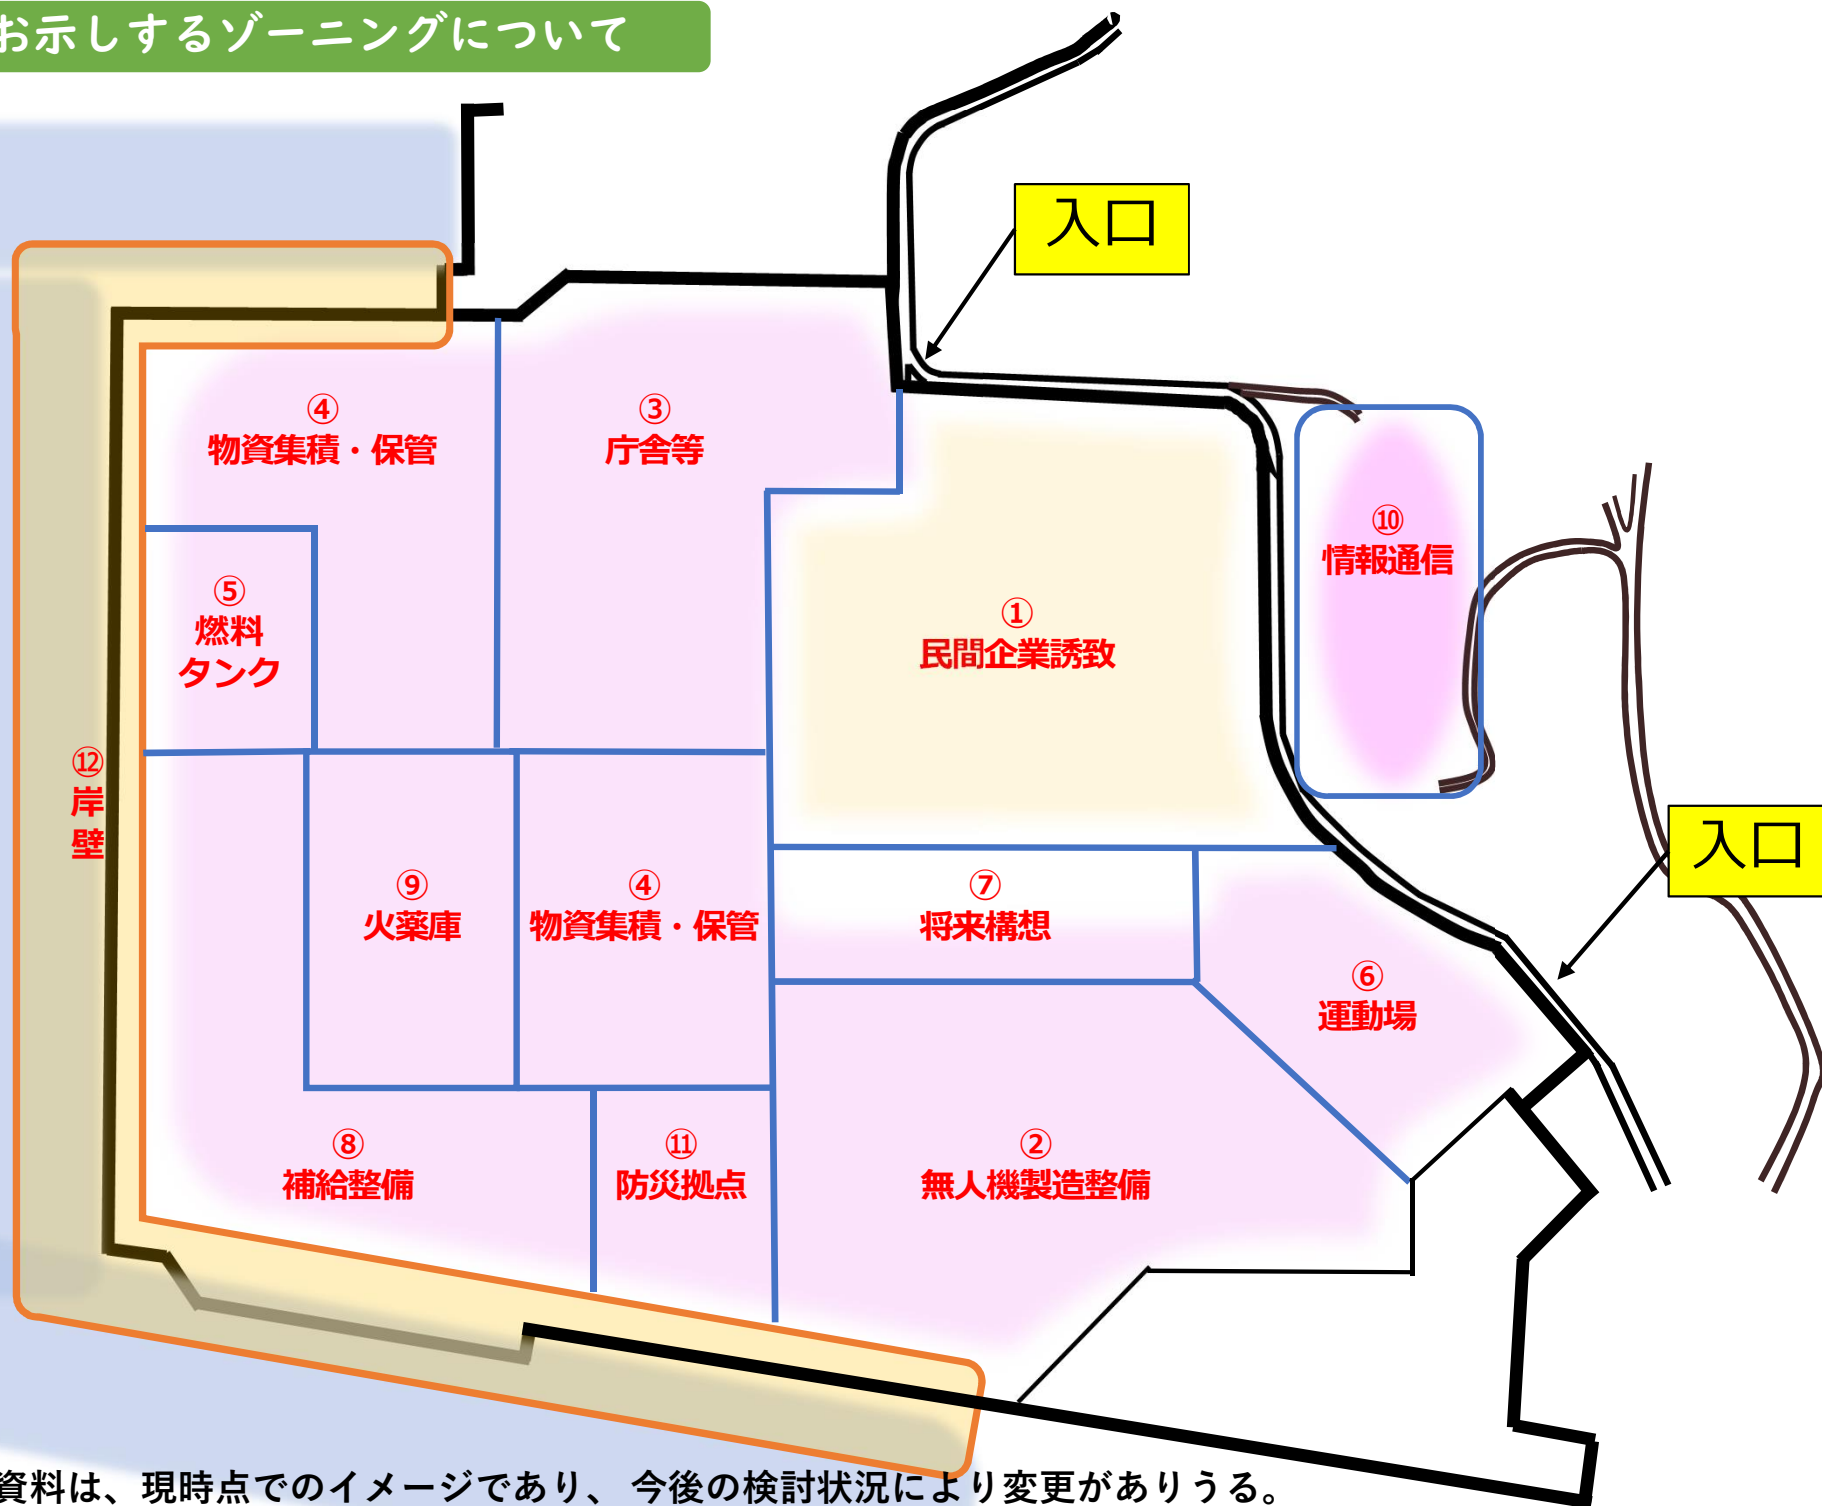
お示しするゾーニングについて

入口

④
物資集積・保管

③
庁舎等

⑩
情報通信

⑤
燃料
タンク

①
民間企業誘致

⑫
岸
壁

入口

⑨
火薬庫

④
物資集積・保管

⑦
将来構想

⑥
運動場

⑧
補給整備

⑪
防災拠点

②
無人機製造整備

資料は、現時点でのイメージであり、今後の検討状況により変更がありうる。